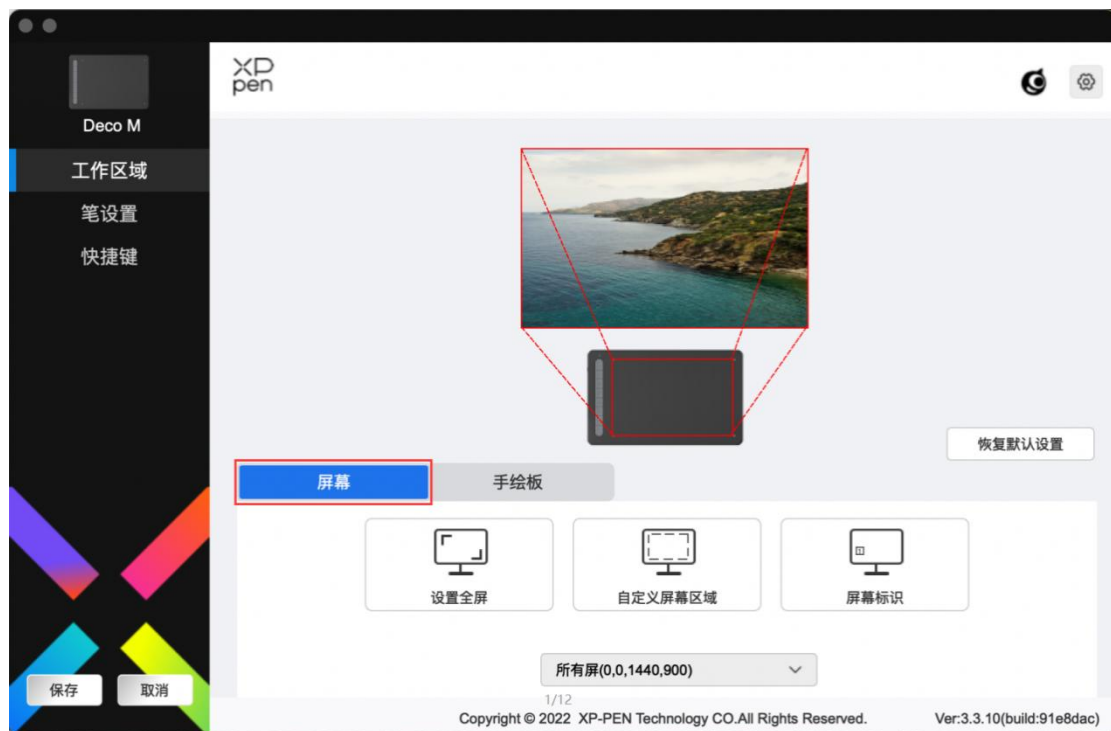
Deco M
工作区域
笔设置
快捷键

XP pen

恢复默认设置

屏幕
手绘板

设置全屏
自定义屏幕区域
屏幕标识

所有屏(0,0,1440,900)

保存
取消

1/12
Copyright © 2022 XP-PEN Technology CO.All Rights Reserved.
Ver:3.3.10(build:91e8dac)